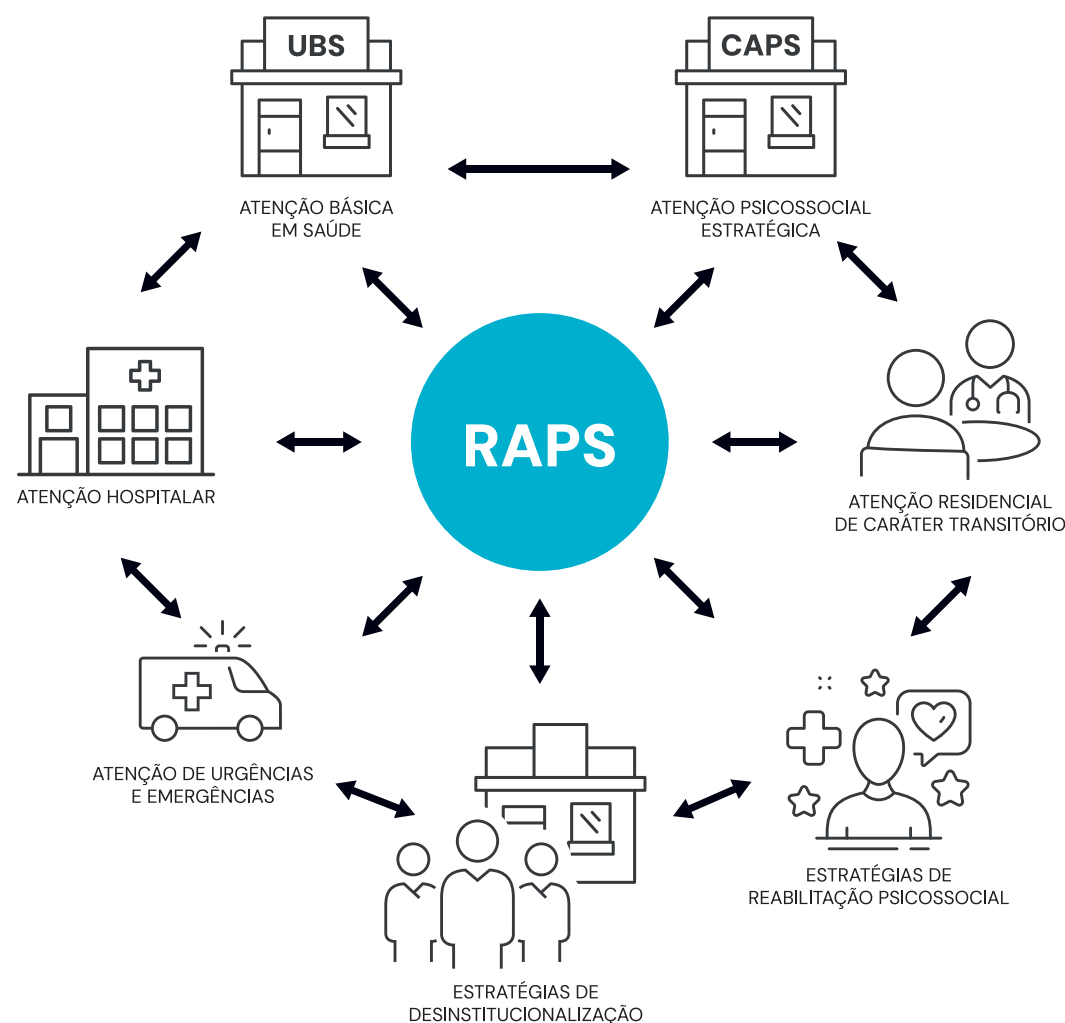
UBS

CAPS

ATENÇÃO BÁSICA EM SAÚDE

ATENÇÃO PSICOSSOCIAL ESTRATÉGICA

RAPS

ATENÇÃO HOSPITALAR

ATENÇÃO RESIDENCIAL DE CARÁTER TRANSITÓRIO

ATENÇÃO DE URGÊNCIAS E EMERGÊNCIAS

ESTRATÉGIAS DE REABILITAÇÃO PSICOSSOCIAL

ESTRATÉGIAS DE DESINSTITUCIONALIZAÇÃO